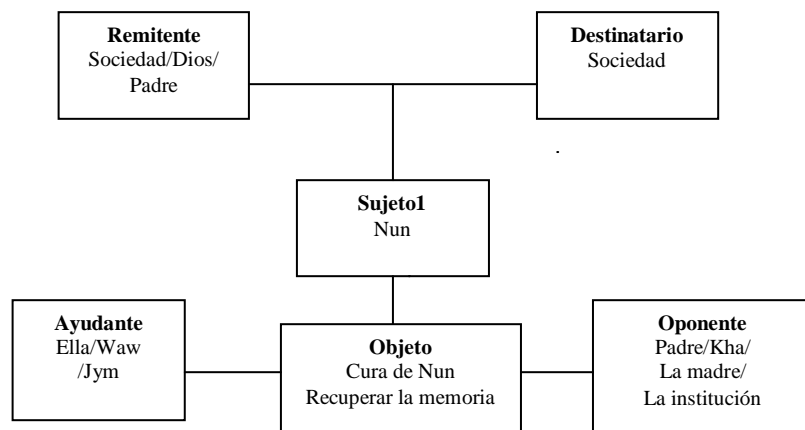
**Remitente**
Sociedad/Dios/
Padre

**Destinatario**
Sociedad

**Sujeto1**
Nun

**Ayudante**
Ella/Waw
/Jym

**Objeto**
Cura de Nun
Recuperar la memoria

**Oponente**
Padre/Kha/
La madre/
La institución